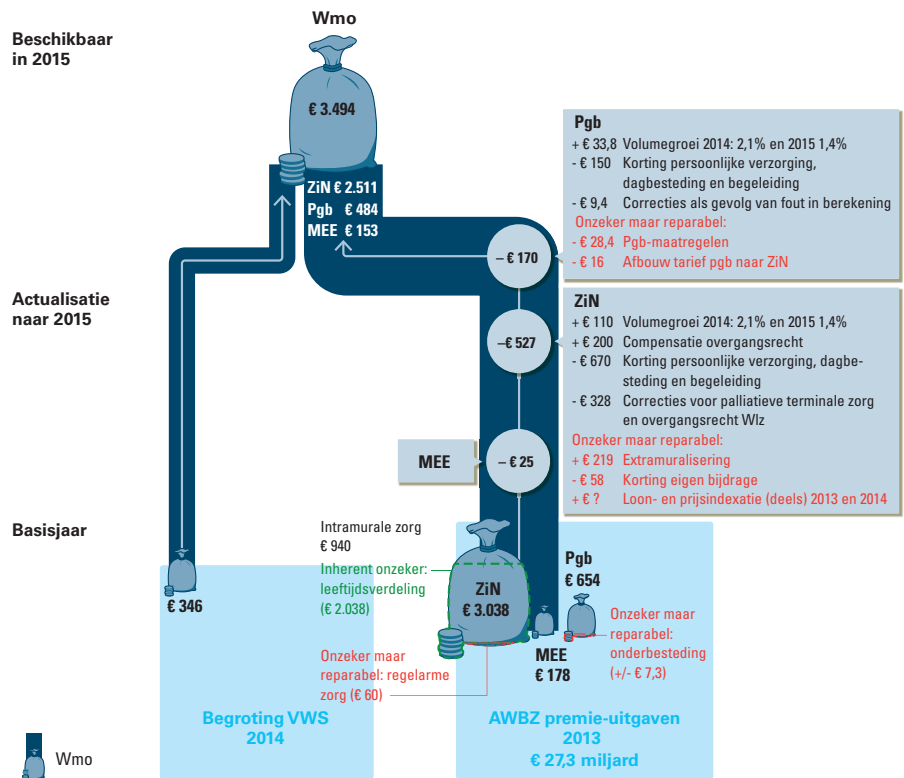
Beschikbaar in 2015

Wmo

€ 3.494

ZiN € 2.511
Pgb € 484
MEE € 153

Pgb
+ € 33,8 Volumegroei 2014: 2,1% en 2015 1,4%
- € 150 Korting persoonlijke verzorging, dagbesteding en begeleiding
- € 9,4 Correcties als gevolg van fout in berekening
Onzeker maar reparabel:
- € 28,4 Pgb-maatregelen
- € 16 Afbouw tarief pgb naar ZiN

– € 170

Actualisatie naar 2015

–€ 527

ZiN
+ € 110 Volumegroei 2014: 2,1% en 2015 1,4%
+ € 200 Compensatie overgangsrecht
- € 670 Korting persoonlijke verzorging, dagbesteding en begeleiding
- € 328 Correcties voor palliatieve terminale zorg en overgangsrecht Wlz
Onzeker maar reparabel:
+ € 219 Extramuralisering
- € 58 Korting eigen bijdrage
+ € ? Loon- en prijsindexatie (deels) 2013 en 2014

MEE

– € 25

Basisjaar

Intramurale zorg
€ 940

Inherent onzeker: leeftijdsverdeling (€ 2.038)

ZiN
€ 3.038

Pgb
€ 654

€ 346

Onzeker maar reparabel: onderbesteding (+/- € 7,3)

MEE
€ 178

Onzeker maar reparabel: regelarme zorg (€ 60)

Begroting VWS 2014

AWBZ premie-uitgaven 2013
€ 27,3 miljard

Wmo